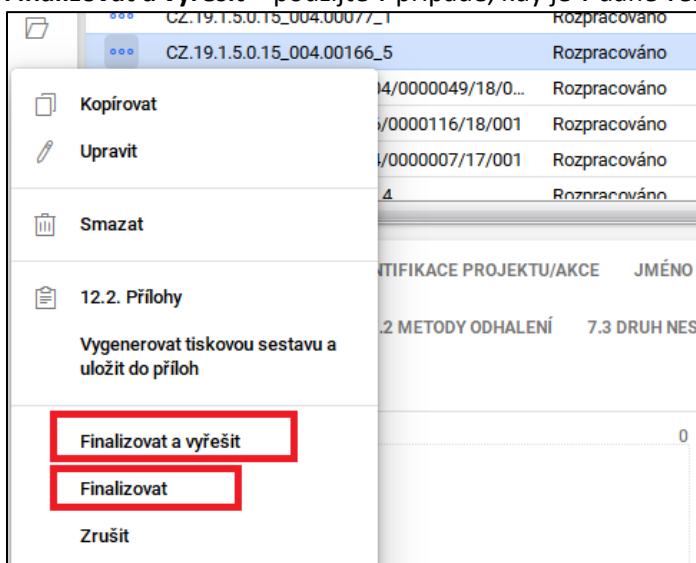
CZ.19.1.5.0.15_004.00077_1 Rozpracováno
CZ.19.1.5.0.15_004.00166_5 Rozpracováno
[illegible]4/0000049/18/0... Rozpracováno
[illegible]/0000116/18/001 Rozpracováno
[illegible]4/0000007/17/001 Rozpracováno
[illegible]4 Rozpracováno

Kopírovat
Upravit
Smazat
12.2. Přílohy
Vygenerovat tiskovou sestavu a uložit do příloh
Finalizovat a vyřešit
Finalizovat
Zrušit

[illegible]NTIFIKACE PROJEKTU/AKCE JMÉNO
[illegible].2 METODY ODHALENÍ 7.3 DRUH NES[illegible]
0